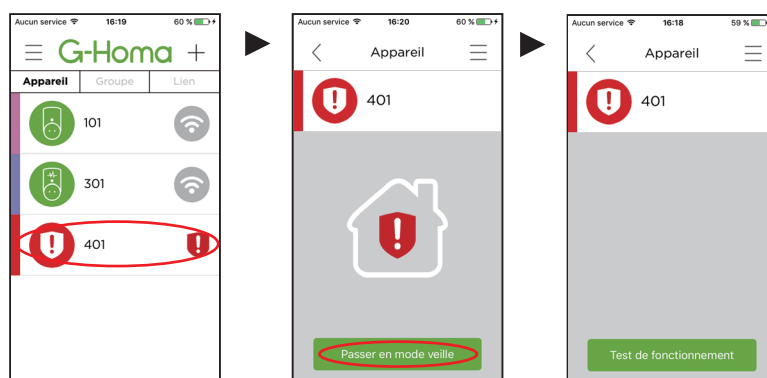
Aucun service 16:19 60 %

G-Homa +

Appareil Groupe Lien

101

301

401

Aucun service 16:20 60 %

Appareil

401

Passer en mode veille

Aucun service 16:18 59 %

Appareil

401

Test de fonctionnement